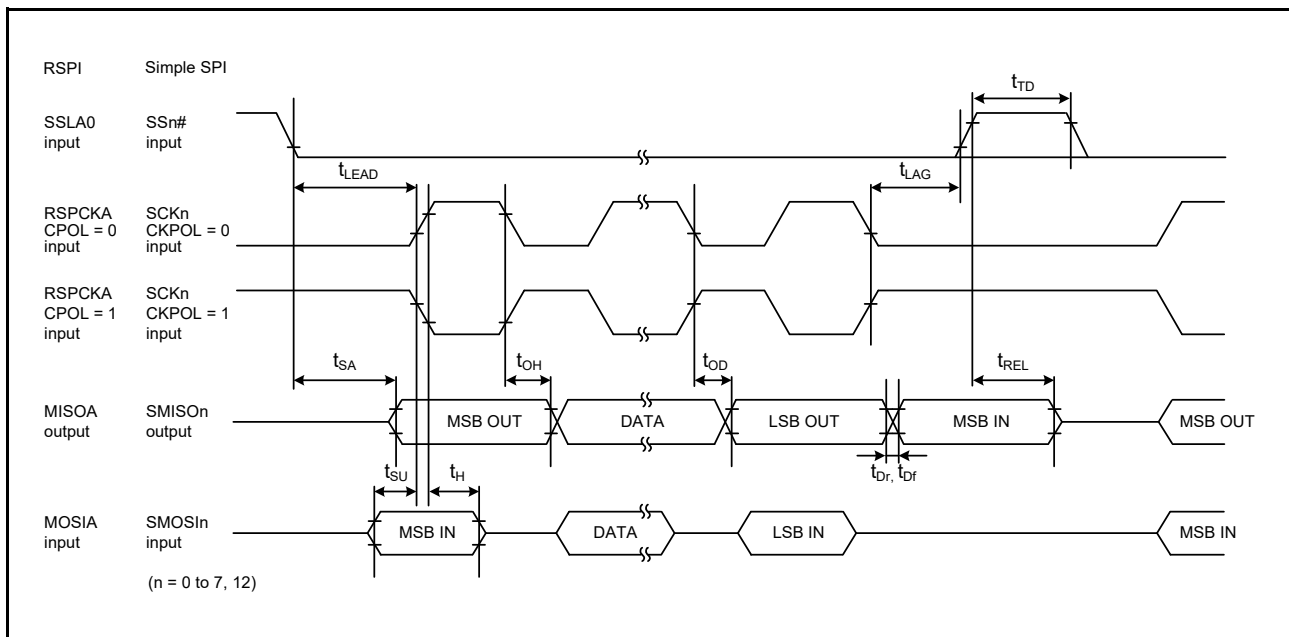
RSPI Simple SPI

$t_{TD}$

SSLA0 input SSn# input

$t_{LEAD}$

$t_{LAG}$

RSPCKA CPOL = 0 input SCKn CKPOL = 0 input

RSPCKA CPOL = 1 input SCKn CKPOL = 1 input

$t_{SA}$

$t_{OH}$

$t_{OD}$

$t_{REL}$

MISOA output SMISOn output

MSB OUT DATA LSB OUT MSB IN MSB OUT

$t_{SU}$

$t_{H}$

$t_{Dr,}$ $t_{Df}$

MOSIA input SMOSIn input

MSB IN DATA LSB IN MSB IN

(n = 0 to 7, 12)